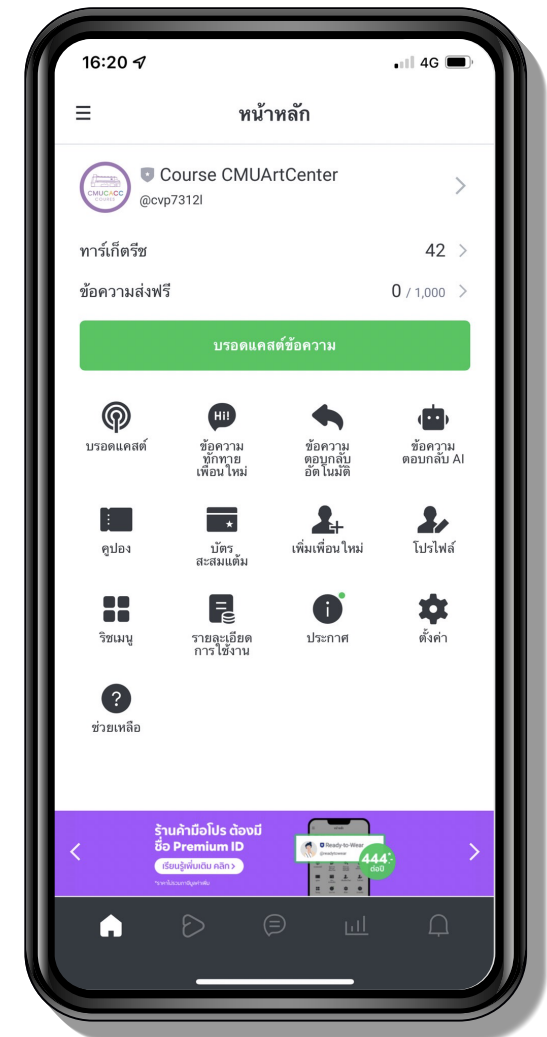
16:20

4G

หน้าหลัก

CMUCACC

Course CMUArtCenter

@cvp7312l

ทาร์เก็ตรีช 42

ข้อความส่งฟรี 0 / 1,000

บรอดแคสต์ข้อความ

บรอดแคสต์

Hi!

ข้อความทักทายเพื่อนใหม่

ข้อความตอบกลับอัตโนมัติ

ข้อความตอบกลับ AI

คูปอง

บัตรสะสมแต้ม

เพิ่มเพื่อนใหม่

โปรไฟล์

ริชเมนู

รายละเอียดการใช้งาน

ประกาศ

ตั้งค่า

ช่วยเหลือ

ร้านค้ามือโปร ต้องมีชื่อ Premium ID

เรียนรู้เพิ่มเติม คลิก

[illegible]

Ready-to-Wear

444.- ต่อปี